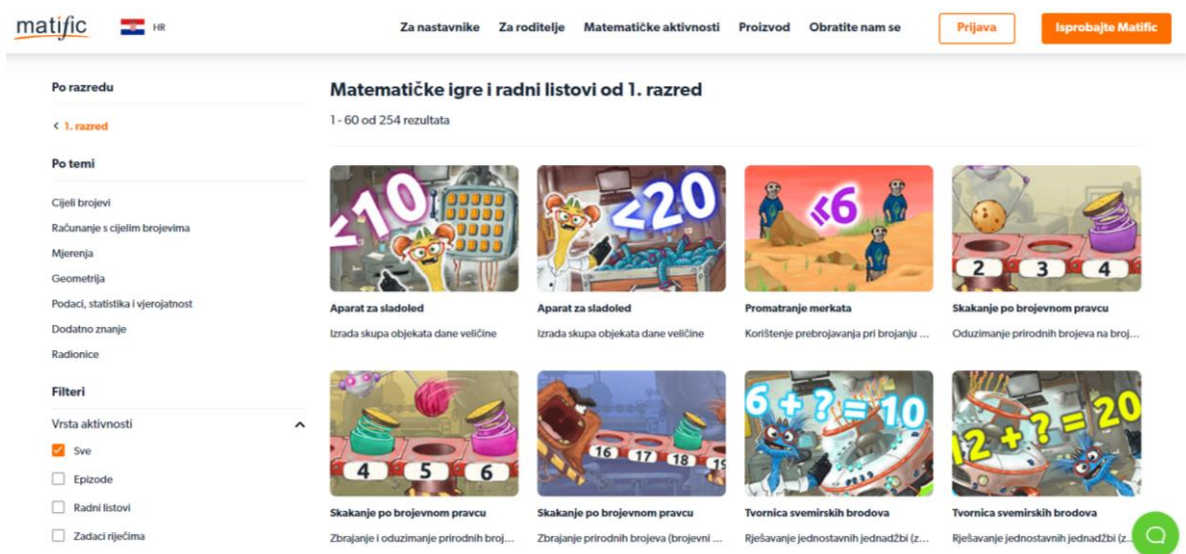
matific HR

Za nastavnike Za roditelje Matematičke aktivnosti Proizvod Obratite nam se Prijava Isprobajte Matific

Po razredu

< 1. razred

Po temi

Cijeli brojevi

Računanje s cijelim brojevima

Mjerenja

Geometrija

Podaci, statistika i vjerojatnost

Dodatno znanje

Radionice

Filteri

Vrsta aktivnosti

Sve

Epizode

Radni listovi

Zadaci riječima

Matematičke igre i radni listovi od 1. razred

1 - 60 od 254 rezultata

<10

Aparat za sladoled

Izrada skupa objekata dane veličine

<20

Aparat za sladoled

Izrada skupa objekata dane veličine

<6

Promatranje merkata

Korištenje prebrojavanja pri brojanju ...

2 3 4

Skakanje po brojevnom pravcu

Oduzimanje prirodnih brojeva na broj...

4 5 6

Skakanje po brojevnom pravcu

Zbrajanje i oduzimanje prirodnih broj...

16 17 18 19

Skakanje po brojevnom pravcu

Zbrajanje prirodnih brojeva (brojevni ...

6 + ? = 10

Tvornica svemirskih brodova

Rješavanje jednostavnih jednadžbi (z...

12 + ? = 20

Tvornica svemirskih brodova

Rješavanje jednostavnih jednadžbi (z...